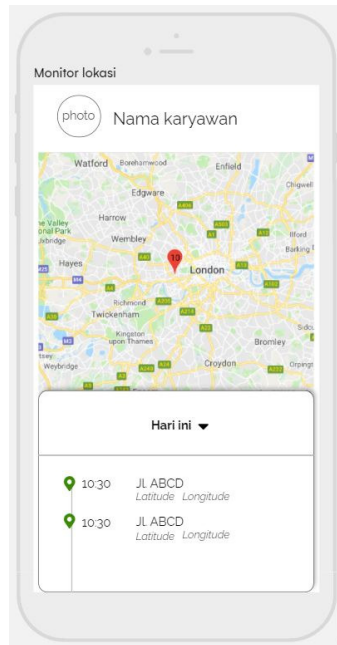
Monitor lokasi

photo

Nama karyawan

Watford Borehamwood Enfield Chigwell Edgware Harrow Valley onal Park ubridge Wembley Ilford Barking Hayes 10 London Richmond Twickenham Kingston upon Thames Bromley Weybridge Croydon Orpingt

Hari ini

10:30 JL ABCD
Latitude Longitude

10:30 JL ABCD
Latitude Longitude